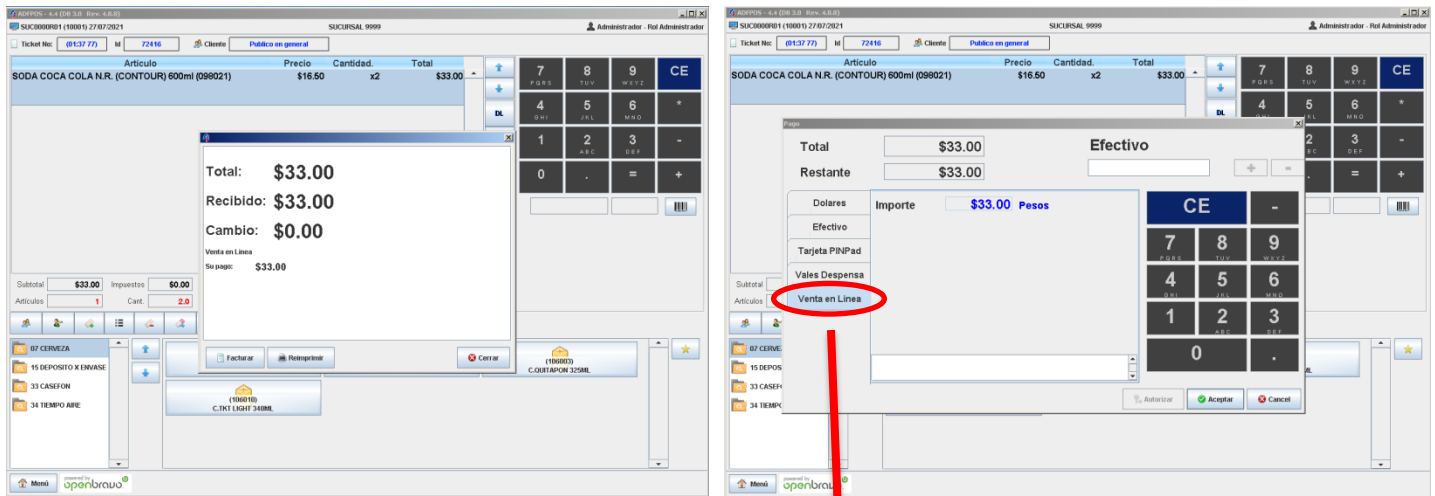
ADFPOS - 4.4 (DB 3.0 Rev. 4.8.0)

SUC0000R01 (10001) 27/07/2021 SUCURSAL 9999 Administrador - Rol Administrador

Ticket No: (01:37 77) Id 72416 Cliente Publico en general

| Artículo | Precio | Cantidad. | Total |
|---|---|---|---|
| SODA COCA COLA N.R. (CONTOUR) 600ml (098021) | $16.50 | x2 | $33.00 |

DL

7 PQRS 8 TUV 9 WXYZ CE
4 GHI 5 JKL 6 MNO *
1 2 ABC 3 DEF -
0 . = +

Total: $33.00
Recibido: $33.00
Cambio: $0.00
Venta en Linea
Su pago: $33.00

Facturar Reimprimir Cerrar

Subtotal $33.00 Impuestos $0.00
Artículos 1 Cant. 2.0

07 CERVEZA
15 DEPOSITO X ENVASE
33 CASEFON
34 TIEMPO AIRE

(106003) C.QUITAPON 325ML
(106010) C.TKT LIGHT 340ML

Menú powered by openbravo

ADFPOS - 4.4 (DB 3.0 Rev. 4.8.0)

SUC0000R01 (10001) 27/07/2021 SUCURSAL 9999 Administrador - Rol Administrador

Ticket No: (01:37 77) Id 72416 Cliente Publico en general

| Artículo | Precio | Cantidad. | Total |
|---|---|---|---|
| SODA COCA COLA N.R. (CONTOUR) 600ml (098021) | $16.50 | x2 | $33.00 |

Pago

Total $33.00
Restante $33.00
Efectivo

Dolares
Efectivo
Tarjeta PINPad
Vales Despensa
Venta en Linea

Importe $33.00 Pesos

CE -
7 PQRS 8 TUV 9 WXYZ
4 GHI 5 JKL 6 MNO
1 2 ABC 3 DEF
0 .

Autorizar Aceptar Cancel

Subtotal
Artículos

07 CERVEZA
15 DEPOSITO X ENVASE
33 CASEF
34 TIEMPO

Menú powered by openbravo